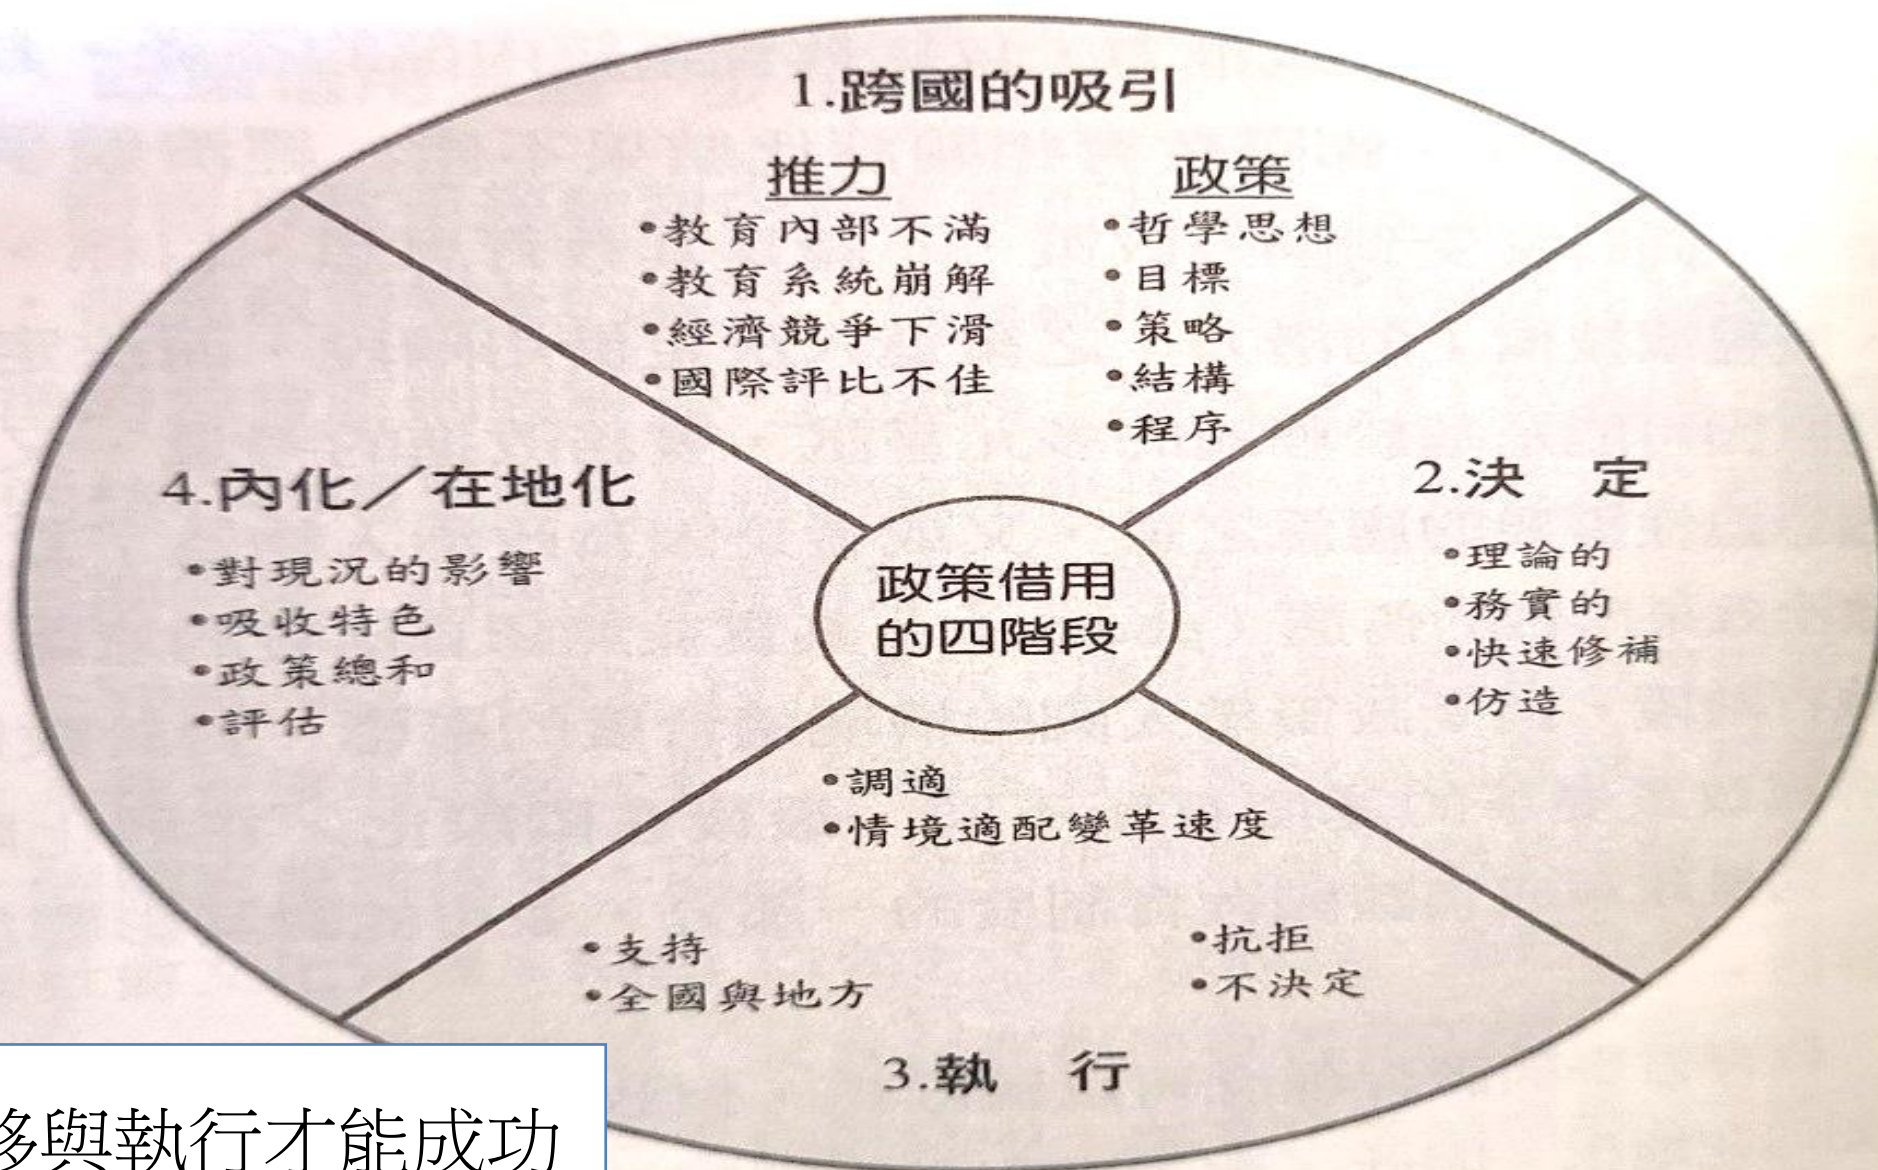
1.跨國的吸引

推力
•教育內部不滿
•教育系統崩解
•經濟競爭下滑
•國際評比不佳

政策
•哲學思想
•目標
•策略
•結構
•程序

2.決　定
•理論的
•務實的
•快速修補
•仿造

政策借用的四階段

4.內化／在地化
•對現況的影響
•吸收特色
•政策總和
•評估

•調適
•情境適配變革速度

•支持
•全國與地方

•抗拒
•不決定

3.執　行

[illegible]多與執行才能成功